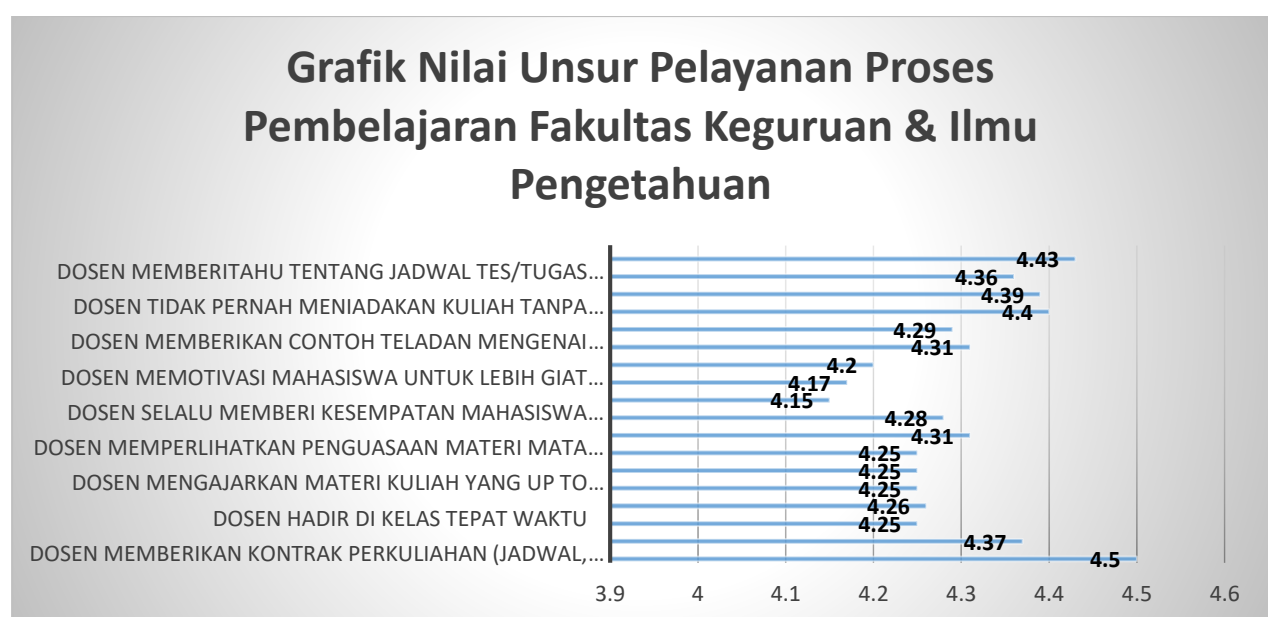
Grafik Nilai Unsur Pelayanan Proses Pembelajaran Fakultas Keguruan & Ilmu Pengetahuan

DOSEN MEMBERITAHU TENTANG JADWAL TES/TUGAS…
DOSEN TIDAK PERNAH MENIADAKAN KULIAH TANPA…
DOSEN MEMBERIKAN CONTOH TELADAN MENGENAI…
DOSEN MEMOTIVASI MAHASISWA UNTUK LEBIH GIAT…
DOSEN SELALU MEMBERI KESEMPATAN MAHASISWA…
DOSEN MEMPERLIHATKAN PENGUASAAN MATERI MATA…
DOSEN MENGAJARKAN MATERI KULIAH YANG UP TO…
DOSEN HADIR DI KELAS TEPAT WAKTU
DOSEN MEMBERIKAN KONTRAK PERKULIAHAN (JADWAL,…

4.43
4.36
4.39
4.4
4.29
4.31
4.2
4.17
4.15
4.28
4.31
4.25
4.25
4.25
4.26
4.25
4.37
4.5

3.9 4 4.1 4.2 4.3 4.4 4.5 4.6